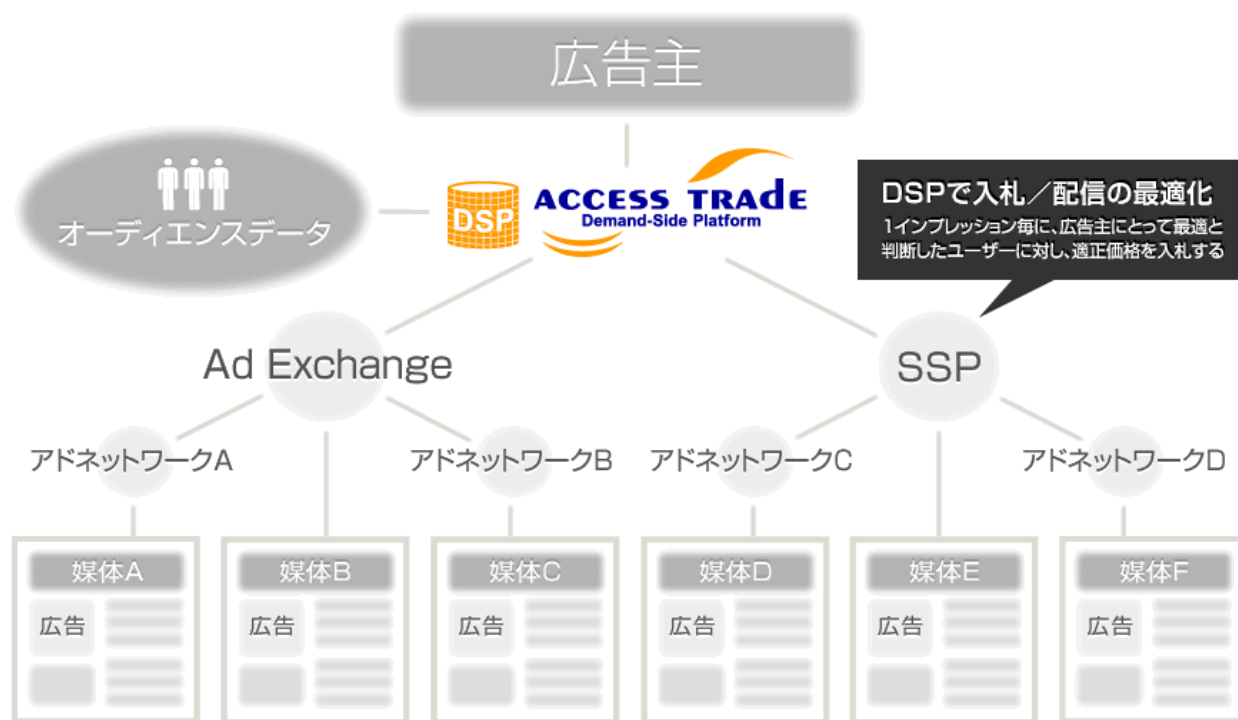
広告主

オーディエンスデータ

DSP

ACCESS TRADE
Demand-Side Platform

DSPで入札／配信の最適化
1インプレッション毎に、広告主にとって最適と判断したユーザーに対し、適正価格を入札する

Ad Exchange

SSP

アドネットワークA

アドネットワークB

アドネットワークC

アドネットワークD

媒体A
広告

媒体B
広告

媒体C
広告

媒体D
広告

媒体E
広告

媒体F
広告